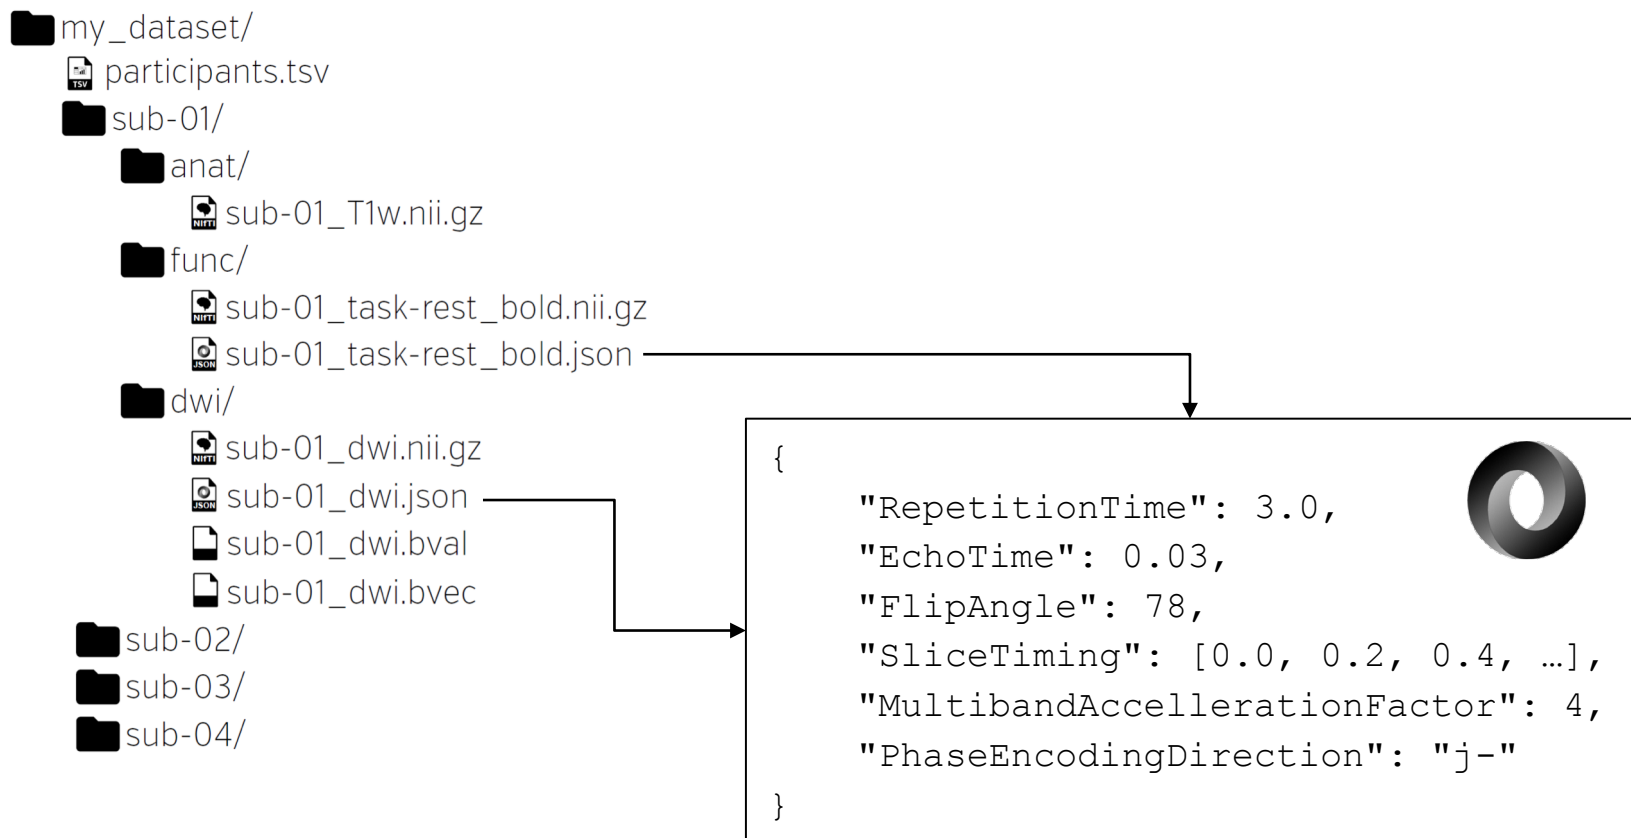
my_dataset/
participants.tsv
sub-01/
anat/
sub-01_T1w.nii.gz
func/
sub-01_task-rest_bold.nii.gz
sub-01_task-rest_bold.json
dwi/
sub-01_dwi.nii.gz
sub-01_dwi.json
sub-01_dwi.bval
sub-01_dwi.bvec
sub-02/
sub-03/
sub-04/

{
"RepetitionTime": 3.0,
"EchoTime": 0.03,
"FlipAngle": 78,
"SliceTiming": [0.0, 0.2, 0.4, …],
"MultibandAccellerationFactor": 4,
"PhaseEncodingDirection": "j-"
}